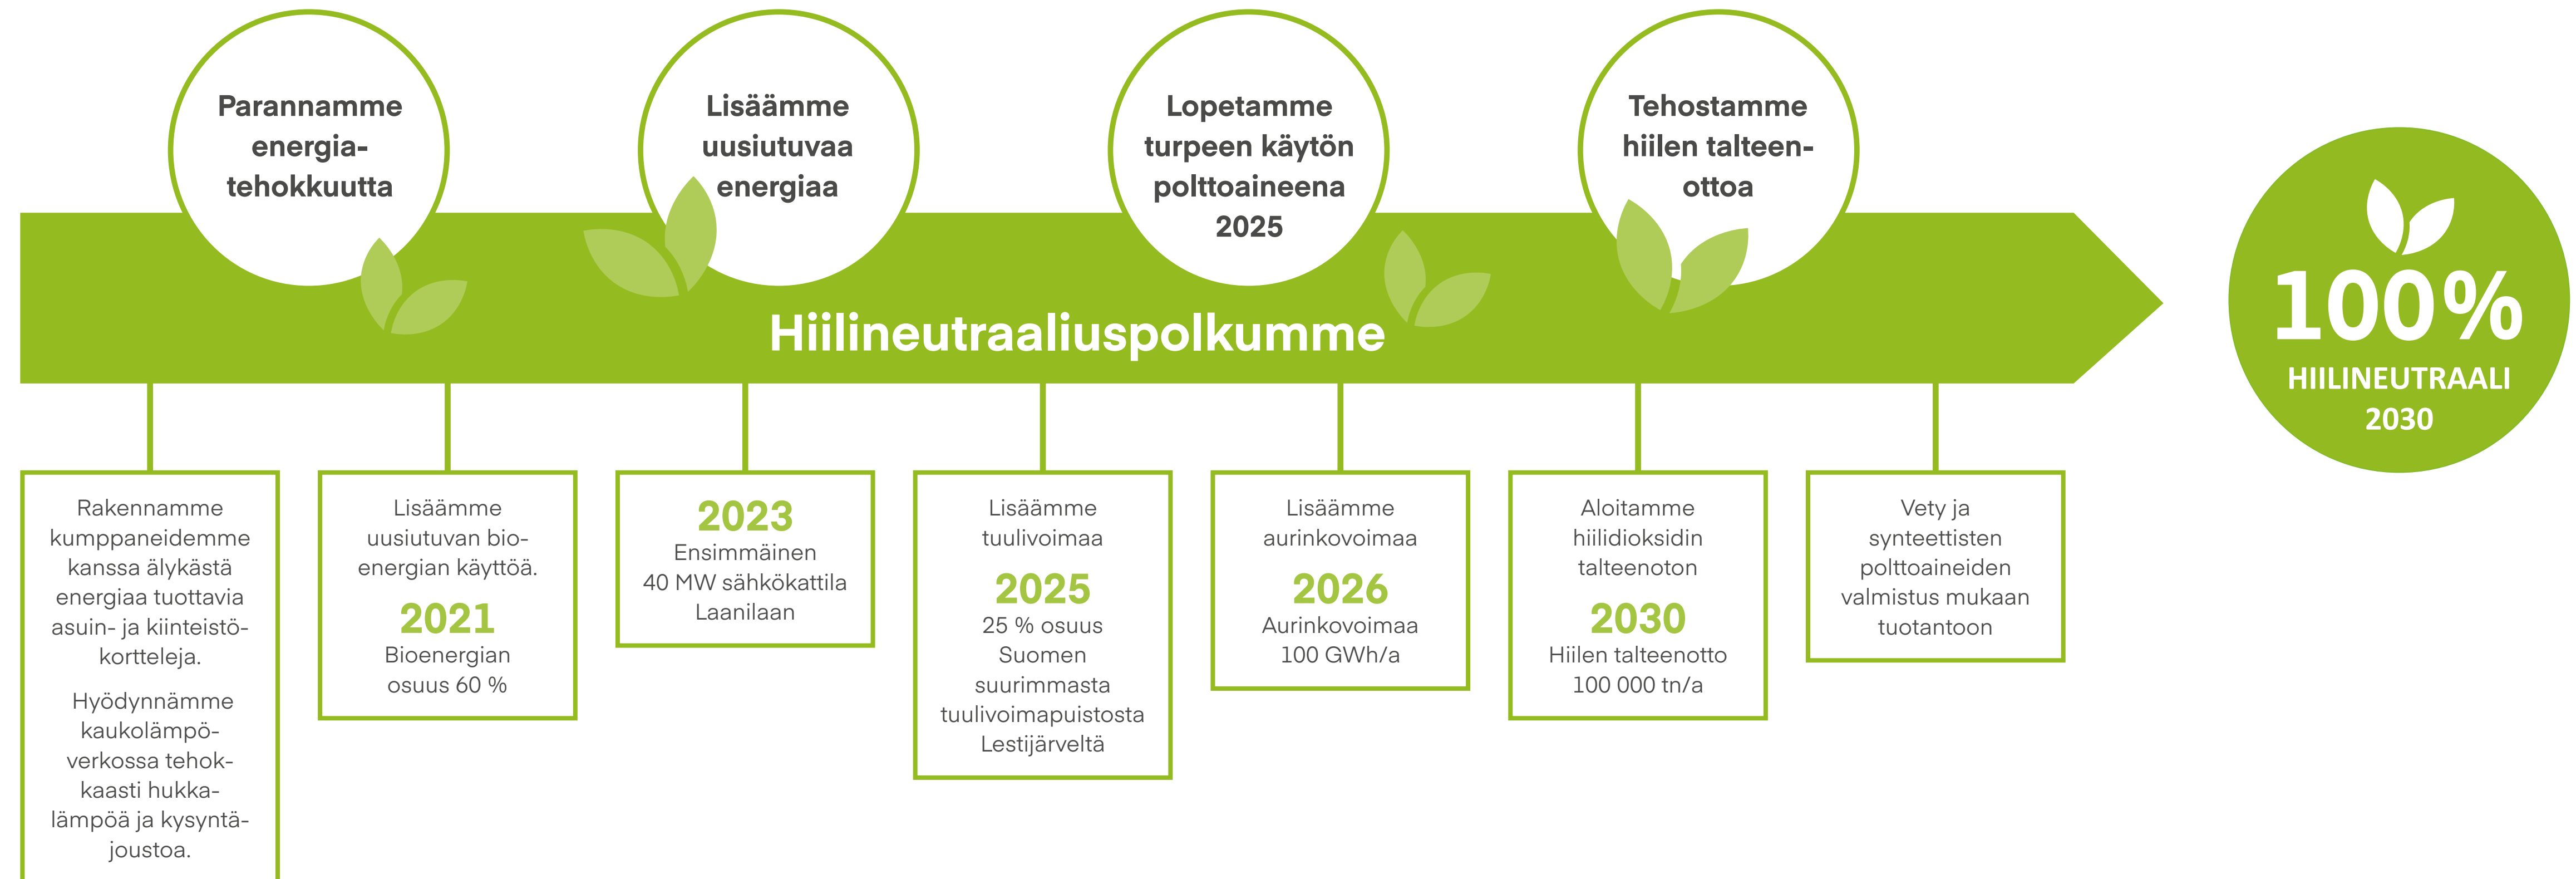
Parannamme energiatehokkuutta

Lisäämme uusiutuvaa energiaa

Lopetamme turpeen käytön polttoaineena 2025

Tehostamme hiilen talteenottoa

Hiilineutraaliuspolkumme

100%
HIILINEUTRAALI
2030

Rakennamme kumppaneidemme kanssa älykästä energiaa tuottavia asuin- ja kiinteistökortteleja.

Hyödynnämme kaukolämpöverkossa tehokkaasti hukkalämpöä ja kysyntäjoustoa.

Lisäämme uusiutuvan bioenergian käyttöä.
2021
Bioenergian osuus 60 %

2023
Ensimmäinen 40 MW sähkökattila Laanilaan

Lisäämme tuulivoimaa
2025
25 % osuus Suomen suurimmasta tuulivoimapuistosta Lestijärveltä

Lisäämme aurinkovoimaa
2026
Aurinkovoimaa 100 GWh/a

Aloitamme hiilidioksidin talteenoton
2030
Hiilen talteenotto 100 000 tn/a

Vety ja synteettisten polttoaineiden valmistus mukaan tuotantoon